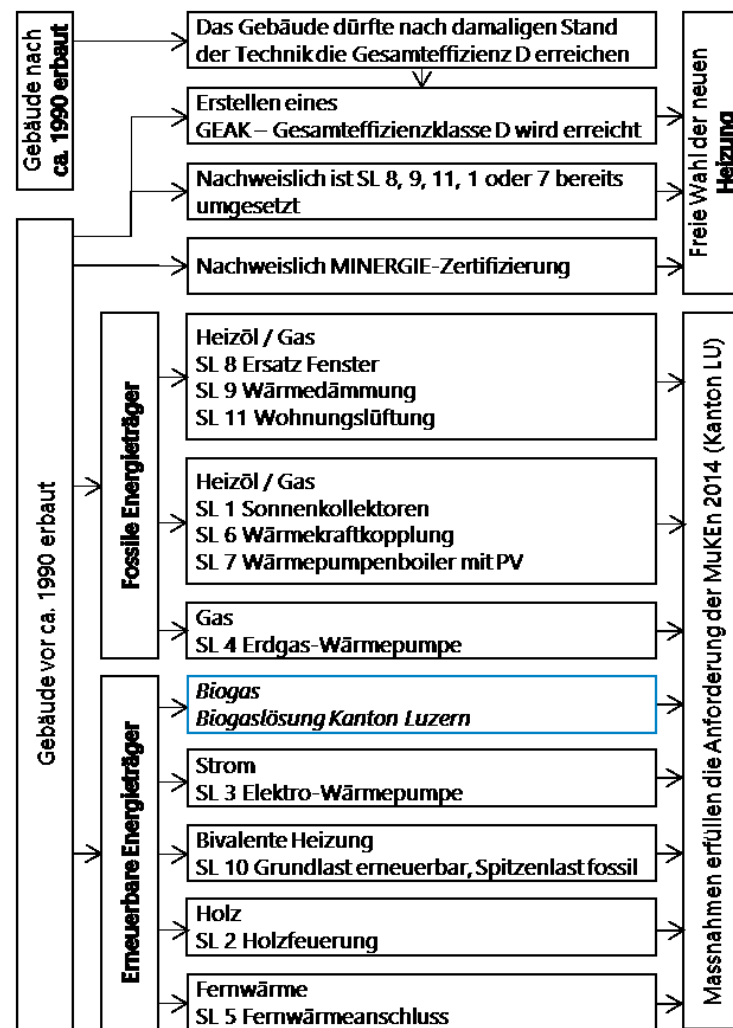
Gebäude nach **ca. 1990 erbaut**

Das Gebäude dürfte nach damaligen Stand der Technik die Gesamteffizienz D erreichen

Erstellen eines GEAK – Gesamteffizienzklasse D wird erreicht

Nachweislich ist SL 8, 9, 11, 1 oder 7 bereits umgesetzt

Nachweislich MINERGIE-Zertifizierung

Freie Wahl der neuen **Heizung**

Gebäude vor ca. 1990 erbaut

**Fossile Energieträger**

Heizöl / Gas
SL 8 Ersatz Fenster
SL 9 Wärmedämmung
SL 11 Wohnungslüftung

Heizöl / Gas
SL 1 Sonnenkollektoren
SL 6 Wärmekraftkopplung
SL 7 Wärmepumpenboiler mit PV

Gas
SL 4 Erdgas-Wärmepumpe

**Erneuerbare Energieträger**

*Biogas*
*Biogaslösung Kanton Luzern*

Strom
SL 3 Elektro-Wärmepumpe

Bivalente Heizung
SL 10 Grundlast erneuerbar, Spitzenlast fossil

Holz
SL 2 Holzfeuerung

Fernwärme
SL 5 Fernwärmeanschluss

Massnahmen erfüllen die Anforderung der MuKEn 2014 (Kanton LU)